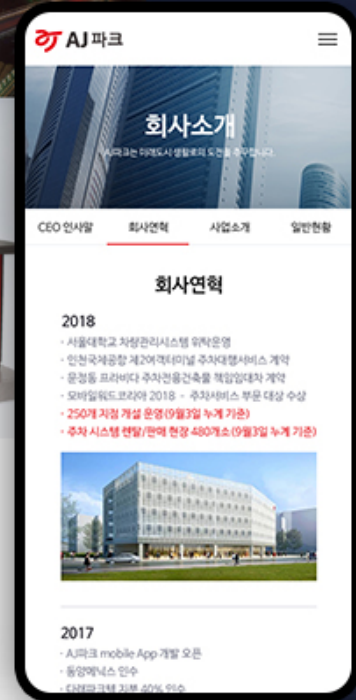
AJ 파크

회사소개

AJ파크는 미래도시 생활로의 도전을 추구합니다.

CEO 인사말 회사연혁 사업소개 일반현황

회사연혁

2018

- 서울대학교 차량관리시스템 위탁운영
- 인천국제공항 제2여객터미널 주차대행서비스 계약
- 문정동 프라비다 주차전용건축물 책임임대차 계약
- 모바일워드코리아 2018 - 주차서비스 부문 대상 수상
- 250개 지점 개설 운영 (9월3일 누계 기준)
- 주차 시스템 렌탈/판매 현장 480개소 (9월3일 누계 기준)

2017

- AJ파크 mobile App 개발 오픈
- 동양메닉스 인수
- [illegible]